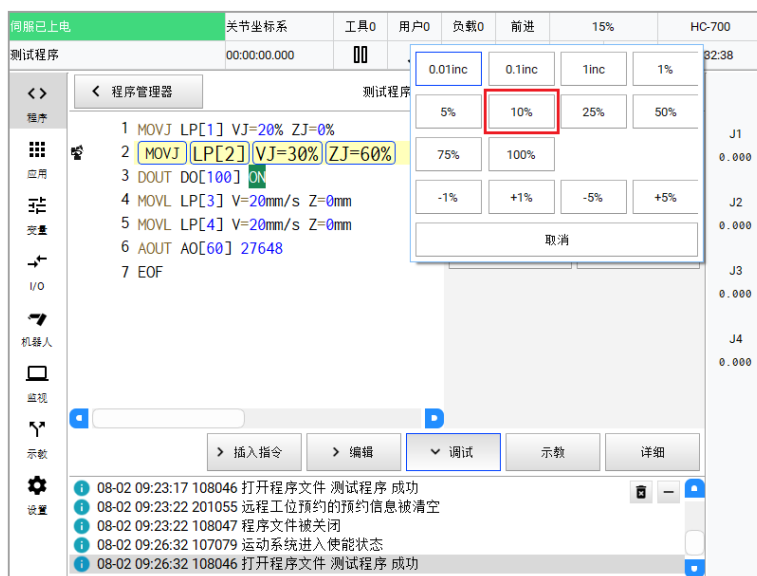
伺服已上电　关节坐标系　工具0　用户0　负载0　前进　15%　HC-700

测试程序　00:00:00.000　32:38

程序　应用　变量　I/O　机器人　监视　示教　设置

< 程序管理器　测试程序

1 MOVJ LP[1] VJ=20% ZJ=0%
2 MOVJ LP[2] VJ=30% ZJ=60%
3 DOUT DO[100] ON
4 MOVL LP[3] V=20mm/s Z=0mm
5 MOVL LP[4] V=20mm/s Z=0mm
6 AOUT AO[60] 27648
7 EOF

| 0.01inc | 0.1inc | 1inc | 1% |
|---|---|---|---|
| 5% | 10% | 25% | 50% |
| 75% | 100% | | |
| -1% | +1% | -5% | +5% |

取消

J1 0.000
J2 0.000
J3 0.000
J4 0.000

> 插入指令　> 编辑　调试　示教　详细

08-02 09:23:17 108046 打开程序文件 测试程序 成功
08-02 09:23:22 201055 远程工位预约的预约信息被清空
08-02 09:23:22 108047 程序文件被关闭
08-02 09:26:32 107079 运动系统进入使能状态
08-02 09:26:32 108046 打开程序文件 测试程序 成功